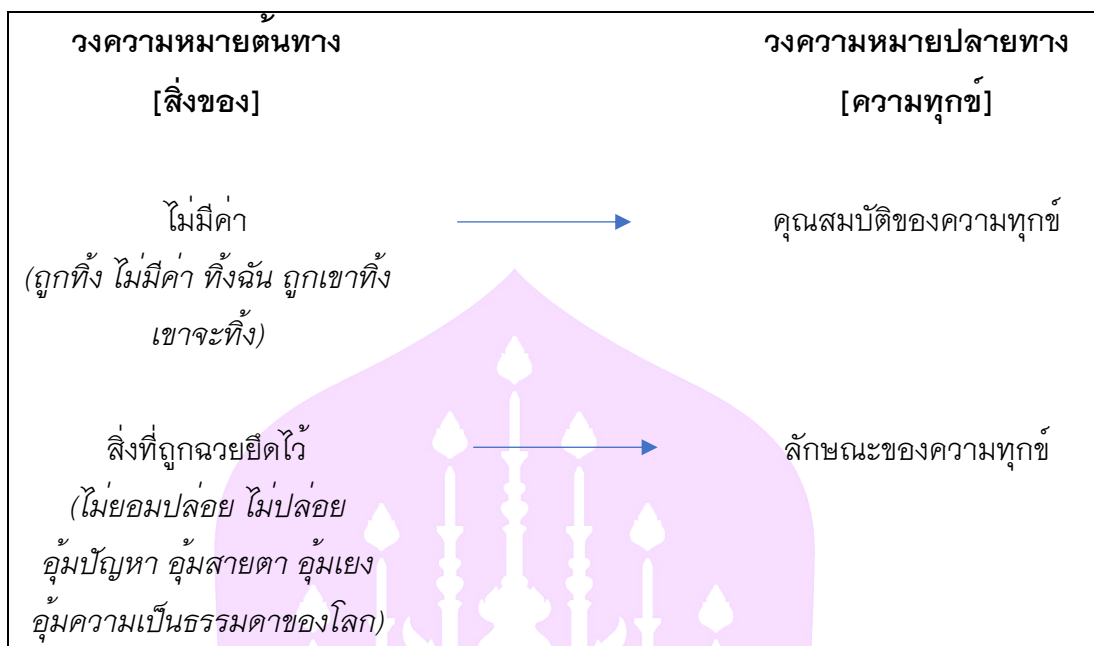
วงความหมายต้นทาง
[สิ่งของ]

วงความหมายปลายทาง
[ความทุกข์]

ไม่มีค่า
*(ถูกทิ้ง ไม่มีค่า ทิ้งฉัน ถูกเขาทิ้ง เขาจะทิ้ง)*

คุณสมบัติของความทุกข์

สิ่งที่ถูกฉวยยึดไว้
*(ไม่ยอมปล่อย ไม่ปล่อย อุ้มปัญหา อุ้มสายตา อุ้มเยง อุ้มความเป็นธรรมดาของโลก)*

ลักษณะของความทุกข์